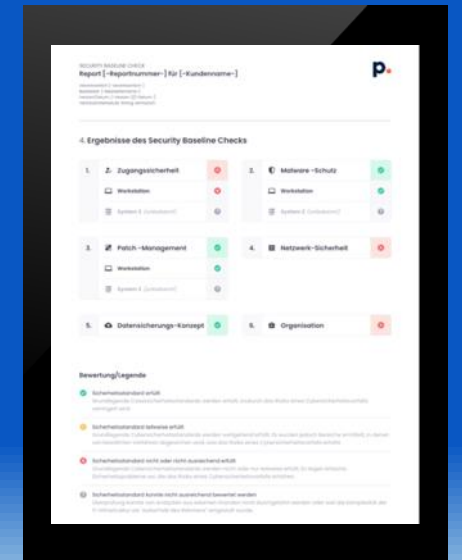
SECURITY BASELINE CHECK
Report [~Reportnummer~] für [~Kundenname~]

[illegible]

4. Ergebnisse des Security Baseline Checks

1. Zugangssicherheit
Workstation
System 2 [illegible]

2. Malware-Schutz
Workstation
System 2 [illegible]

3. Patch-Management
Workstation
System 2 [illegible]

4. Netzwerk-Sicherheit

5. Datensicherungs-Konzept

6. Organisation

Bewertung/Legende

Sicherheitsstandard erfüllt
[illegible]

Sicherheitsstandard teilweise erfüllt
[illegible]

Sicherheitsstandard nicht oder nicht ausreichend erfüllt
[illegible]

Sicherheitsstandard konnte nicht ausreichend bewertet werden
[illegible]